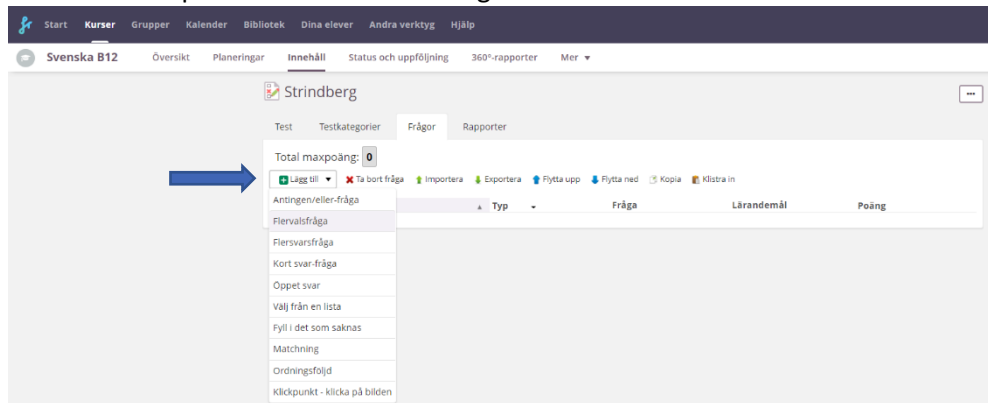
Start Kurser Grupper Kalender Bibliotek Dina elever Andra verktyg Hjälp

Svenska B12 Översikt Planeringar Innehåll Status och uppföljning 360°-rapporter Mer ▾

Strindberg

...

Test Testkategorier Frågor Rapporter

Total maxpoäng: 0

Lägg till ▾ Ta bort fråga Importera Exportera Flytta upp Flytta ned Kopia Klistra in

Typ Fråga Lärandemål Poäng

Antingen/eller-fråga
Flervalsfråga
Flersvarsfråga
Kort svar-fråga
Öppet svar
Välj från en lista
Fyll i det som saknas
Matchning
Ordningsföljd
Klickpunkt - klicka på bilden